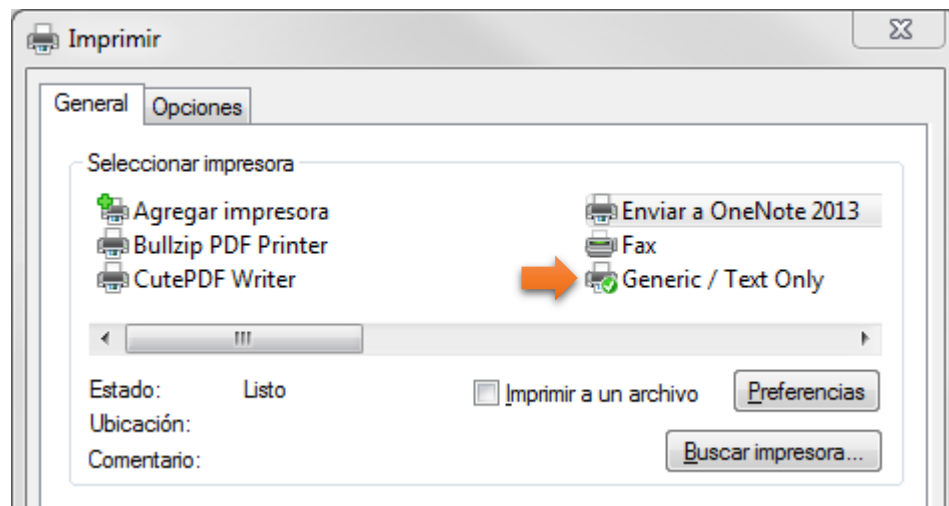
Imprimir

General
Opciones

Seleccionar impresora

Agregar impresora
Bullzip PDF Printer
CutePDF Writer

Enviar a OneNote 2013
Fax
Generic / Text Only

Estado: Listo
Ubicación:
Comentario:

Imprimir a un archivo
Preferencias
Buscar impresora...